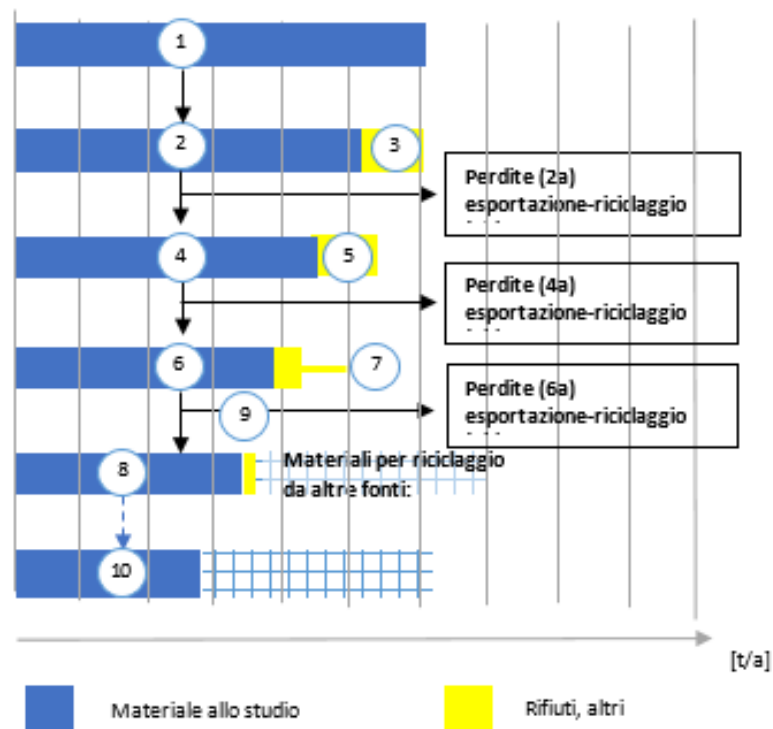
1

2

3

Perdite (2a) esportazione-riciclaggio

4

5

Perdite (4a) esportazione-riciclaggio

6

7

Perdite (6a) esportazione-riciclaggio

9

8

Materiali per riciclaggio da altre fonti:

10

[t/a]

Materiale allo studio

Rifiuti, altri